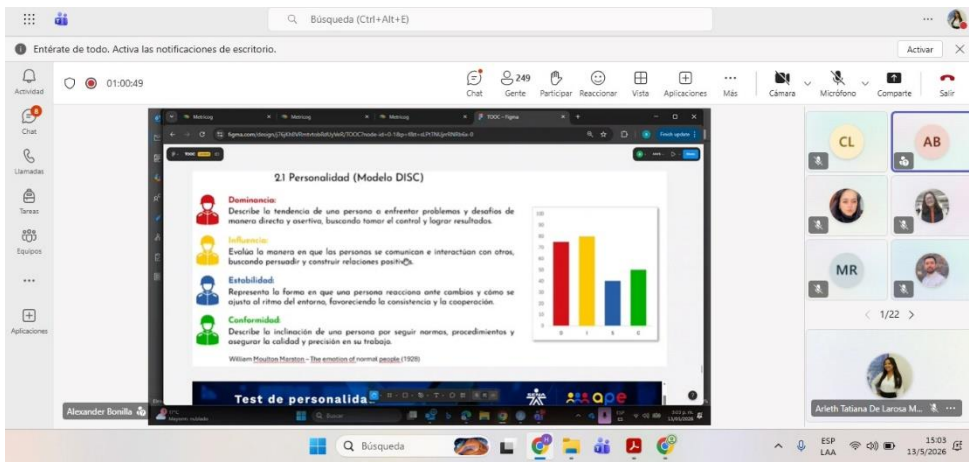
Búsqueda (Ctrl+Alt+E)

Entérate de todo. Activa las notificaciones de escritorio.

Activar

Actividad

Chat

Llamadas

Tareas

Equipos

...

Aplicaciones

01:00:49

Chat

249
Gente

Participar

Reaccionar

Vista

Aplicaciones

Más

Cámara

Micrófono

Comparte

Salir

Metrolog

Metrolog

Metrolog

TOOC - Figma

figma.com/design/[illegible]

2.1 Personalidad (Modelo DISC)

Dominancia:
Describe la tendencia de una persona a enfrentar problemas y desafíos de manera directa y asertiva, buscando tomar el control y lograr resultados.

Influencia:
Evalúa la manera en que las personas se comunican e interactúan con otros, buscando persuadir y construir relaciones positivas.

Estabilidad:
Representa la forma en que una persona reacciona ante cambios y cómo se ajusta al ritmo del entorno, favoreciendo la consistencia y la cooperación.

Conformidad:
Describe la inclinación de una persona por seguir normas, procedimientos y asegurar la calidad y precisión en su trabajo.

William Moulton Marston - The emotion of normal people (1928)

100
90
80
70
60
50
40
30
20
10
0

D I S C

Test de personalidad

Alexander Bonilla

CL

AB

MR

1/22

Arleth Tatiana De Larosa M...

Búsqueda

ESP
LAA

15:03
13/5/2026